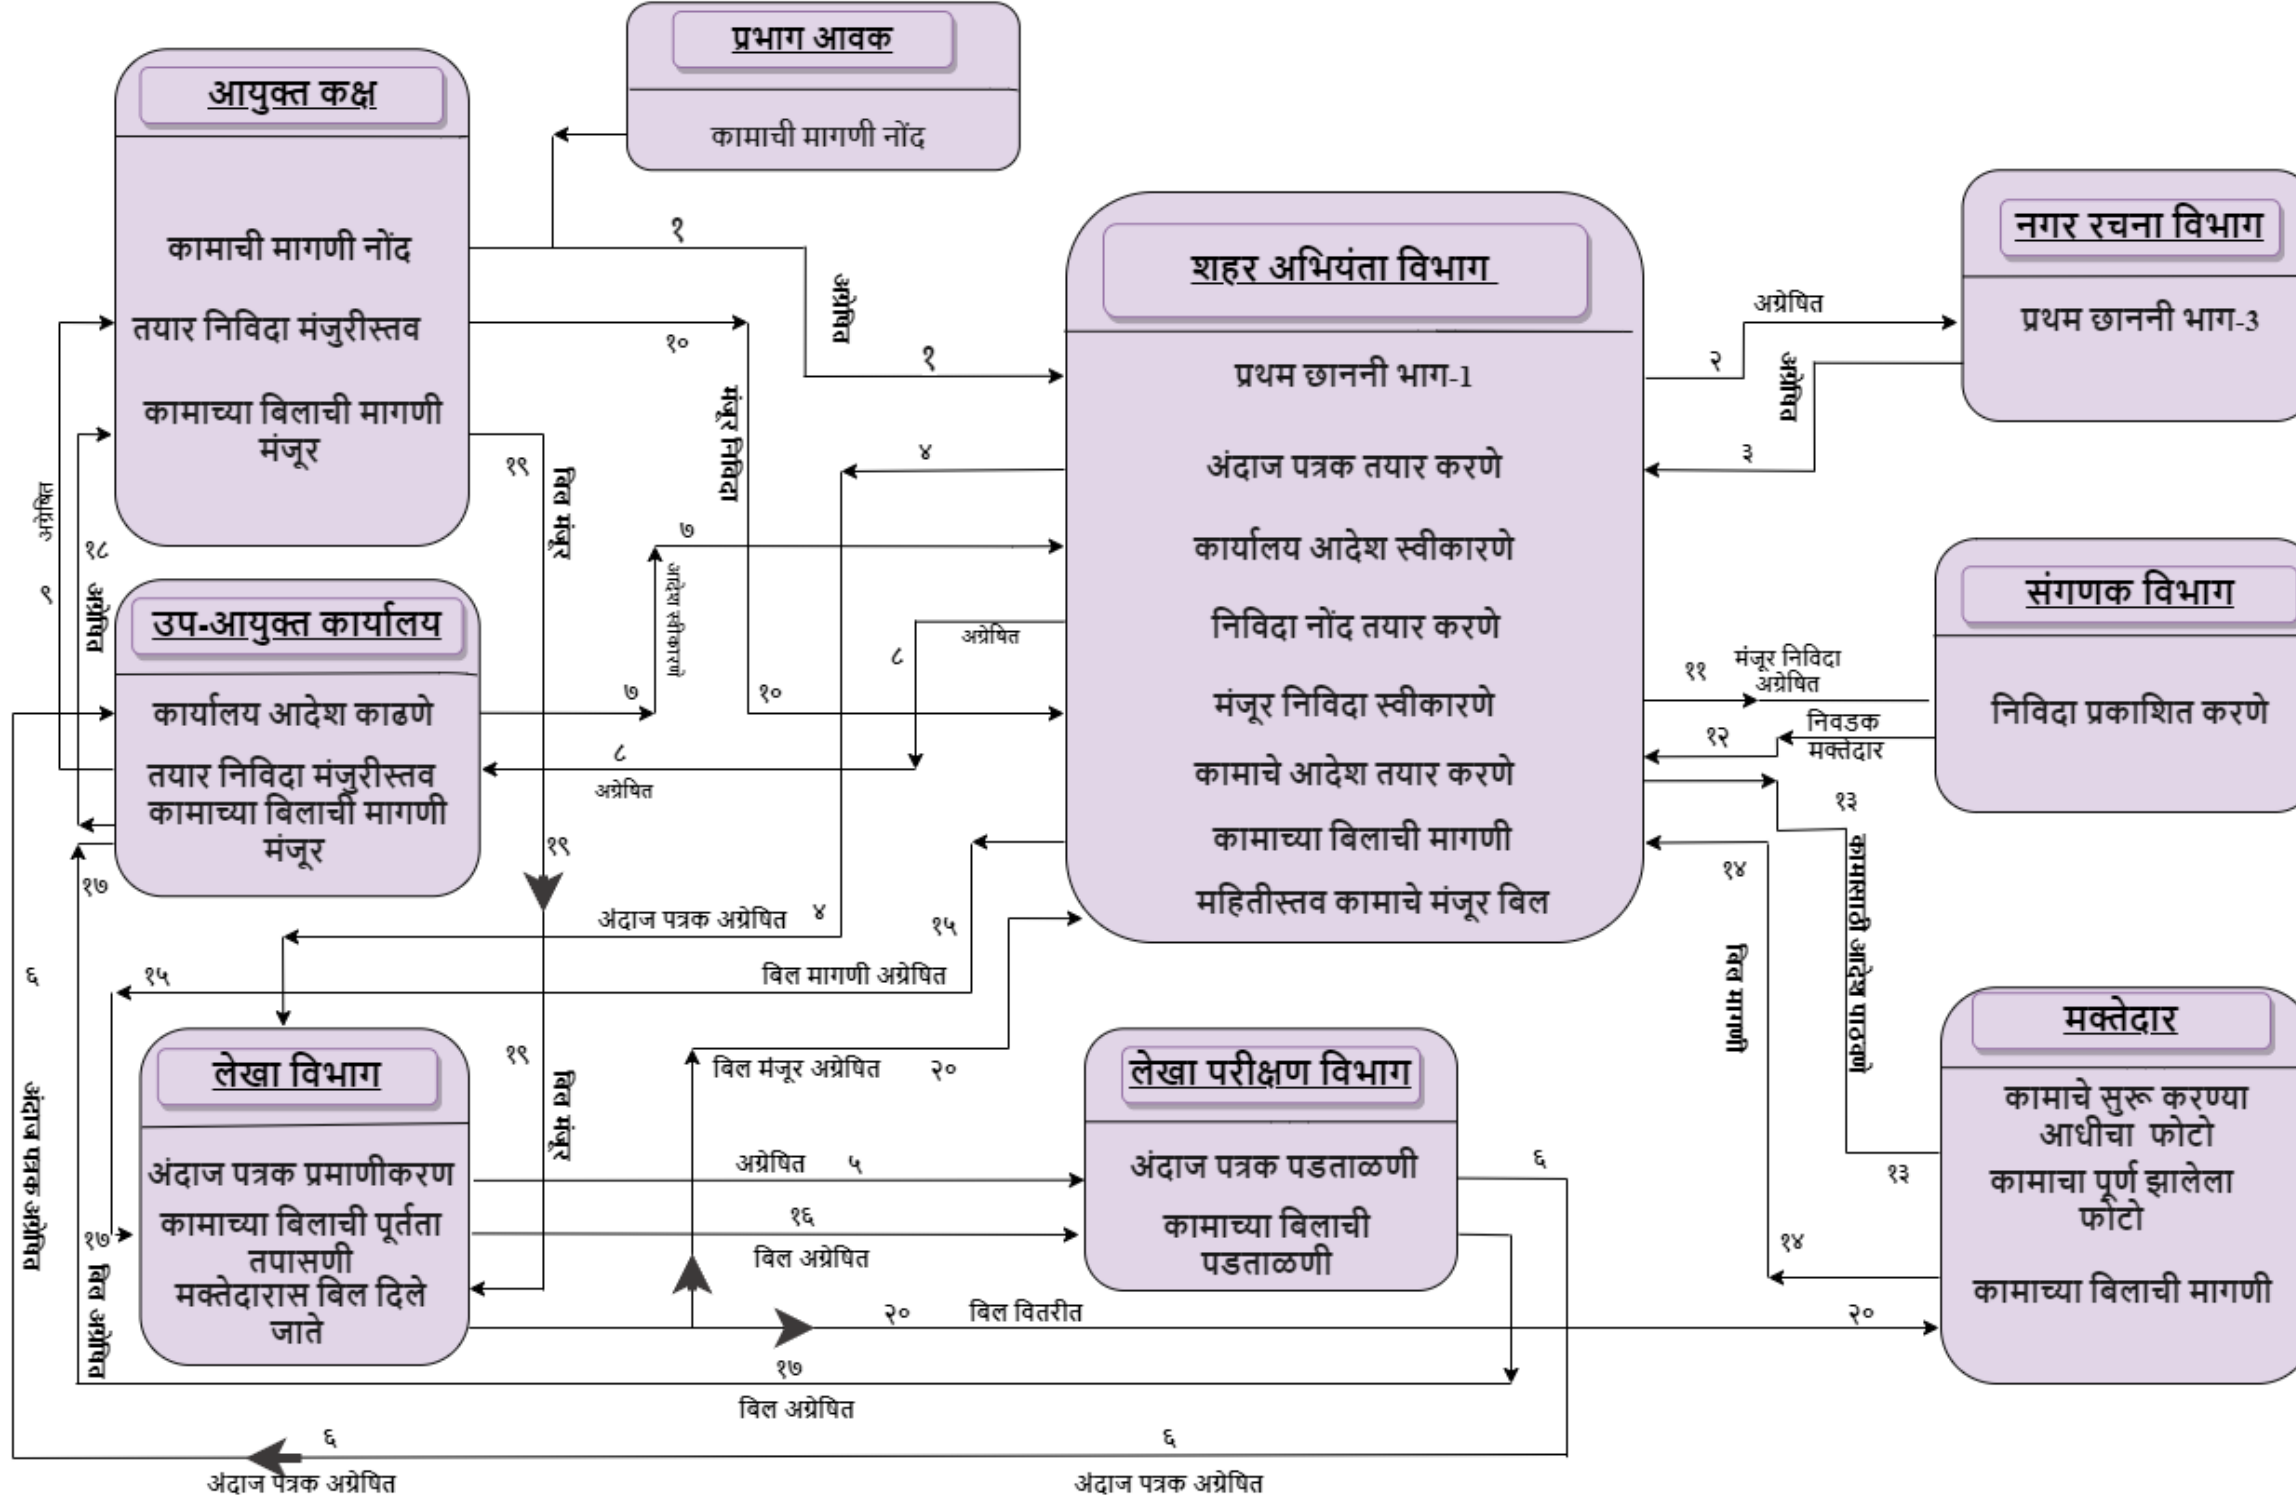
प्रभाग आवक

कामाची मागणी नोंद

आयुक्त कक्ष

कामाची मागणी नोंद

तयार निविदा मंजुरीस्तव

कामाच्या बिलाची मागणी मंजूर

शहर अभियंता विभाग

प्रथम छाननी भाग-1

अंदाज पत्रक तयार करणे

कार्यालय आदेश स्वीकारणे

निविदा नोंद तयार करणे

मंजूर निविदा स्वीकारणे

कामाचे आदेश तयार करणे

कामाच्या बिलाची मागणी

महितीस्तव कामाचे मंजूर बिल

नगर रचना विभाग

प्रथम छाननी भाग-3

संगणक विभाग

निविदा प्रकाशित करणे

उप-आयुक्त कार्यालय

कार्यालय आदेश काढणे

तयार निविदा मंजुरीस्तव

कामाच्या बिलाची मागणी मंजूर

लेखा विभाग

अंदाज पत्रक प्रमाणीकरण

कामाच्या बिलाची पूर्तता तपासणी

मक्तेदारास बिल दिले जाते

लेखा परीक्षण विभाग

अंदाज पत्रक पडताळणी

कामाच्या बिलाची पडताळणी

मक्तेदार

कामाचे सुरु करण्या आधीचा फोटो

कामाचा पूर्ण झालेला फोटो

कामाच्या बिलाची मागणी

१ अग्रेषित १ १० मंजूर निविदा १९ बिल मंजूर ४ ७ अादेश स्वीकारणे ७ ८ अग्रेषित ८ अग्रेषित १० २ अग्रेषित अग्रेषित ३ ११ मंजूर निविदा अग्रेषित १२ निवडक मक्तेदार १३ कामासाठी आदेश पाठवणे १४ बिल मागणी १३ १४ अग्रेषित १८ ९ अग्रेषित १९ १७ अंदाज पत्रक अग्रेषित ४ १५ बिल मागणी अग्रेषित १५ ६ अंदाज पत्रक अग्रेषित बिल अग्रेषित १९ बिल मंजूर बिल मंजूर अग्रेषित २० अग्रेषित ५ १६ बिल अग्रेषित १७ ६ २० बिल वितरीत २० १७ बिल अग्रेषित ६ ६ अंदाज पत्रक अग्रेषित अंदाज पत्रक अग्रेषित